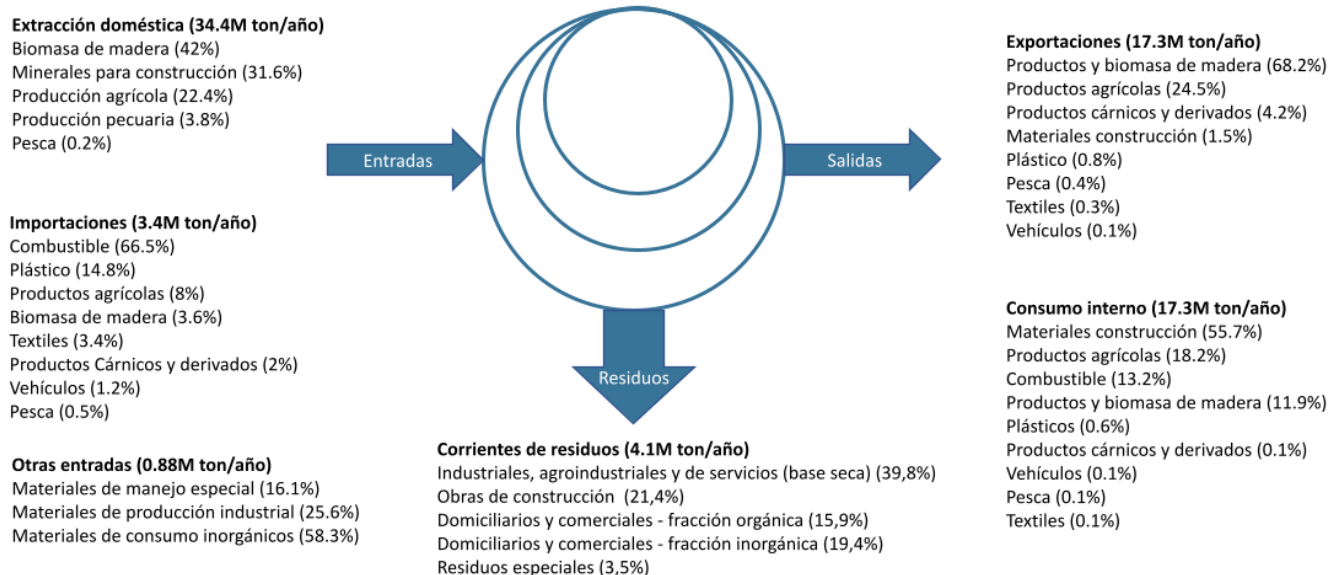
**Extracción doméstica (34.4M ton/año)**
Biomasa de madera (42%)
Minerales para construcción (31.6%)
Producción agrícola (22.4%)
Producción pecuaria (3.8%)
Pesca (0.2%)

**Importaciones (3.4M ton/año)**
Combustible (66.5%)
Plástico (14.8%)
Productos agrícolas (8%)
Biomasa de madera (3.6%)
Textiles (3.4%)
Productos Cárnicos y derivados (2%)
Vehículos (1.2%)
Pesca (0.5%)

**Otras entradas (0.88M ton/año)**
Materiales de manejo especial (16.1%)
Materiales de producción industrial (25.6%)
Materiales de consumo inorgánicos (58.3%)

Entradas

Salidas

Residuos

**Corrientes de residuos (4.1M ton/año)**
Industriales, agroindustriales y de servicios (base seca) (39,8%)
Obras de construcción (21,4%)
Domiciliarios y comerciales - fracción orgánica (15,9%)
Domiciliarios y comerciales - fracción inorgánica (19,4%)
Residuos especiales (3,5%)

**Exportaciones (17.3M ton/año)**
Productos y biomasa de madera (68.2%)
Productos agrícolas (24.5%)
Productos cárnicos y derivados (4.2%)
Materiales construcción (1.5%)
Plástico (0.8%)
Pesca (0.4%)
Textiles (0.3%)
Vehículos (0.1%)

**Consumo interno (17.3M ton/año)**
Materiales construcción (55.7%)
Productos agrícolas (18.2%)
Combustible (13.2%)
Productos y biomasa de madera (11.9%)
Plásticos (0.6%)
Productos cárnicos y derivados (0.1%)
Vehículos (0.1%)
Pesca (0.1%)
Textiles (0.1%)